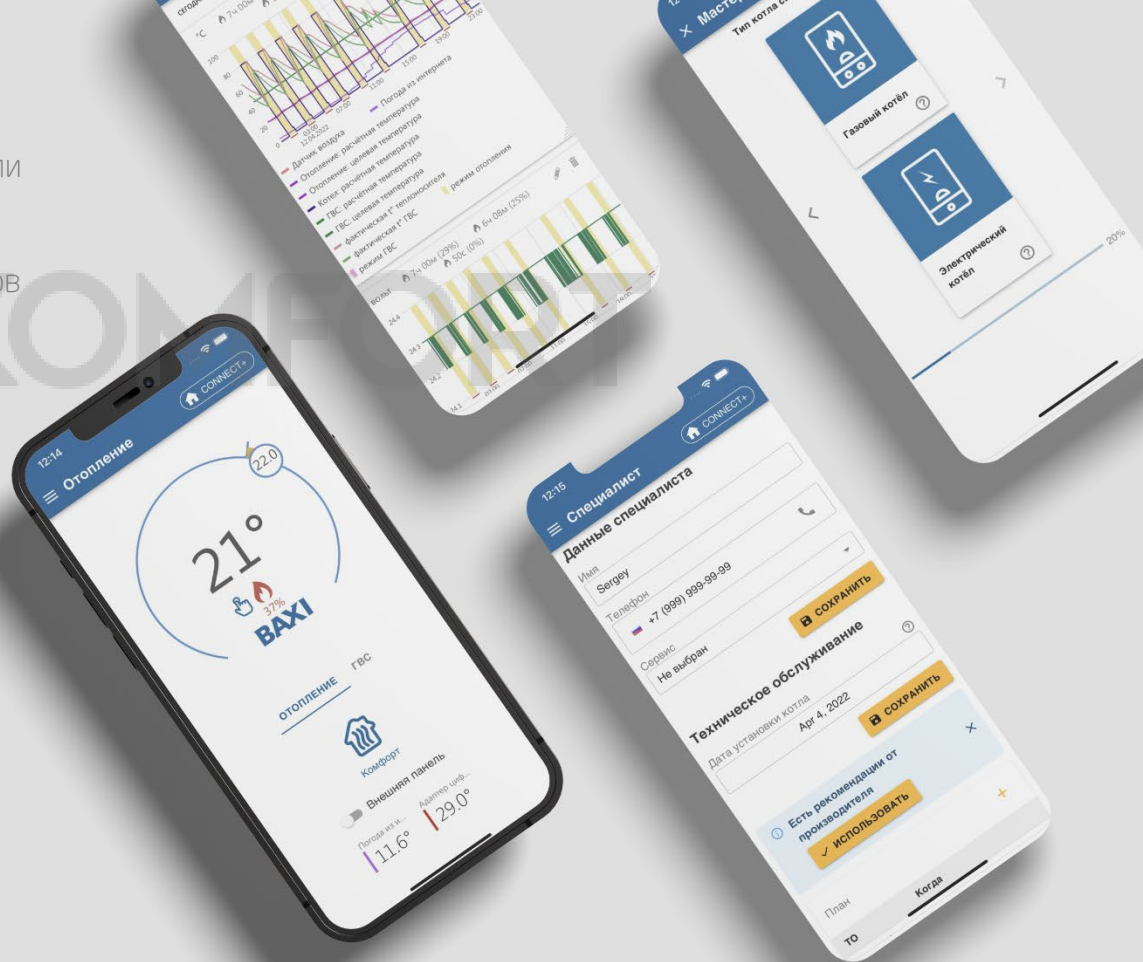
ЛИ

ОВ

KOMFORT

12:14
CONNECT+
Отопление
22.0
21°
37%
BAXI
ОТОПЛЕНИЕ
ГВС
Комфорт
Внешняя панель
Погода из и...
11.6°
Адаптер циф...
29.0°

сегодн
7ч 00м
°C
100
80
60
40
20
03:00
12.04.2022
07:00
11:00
15:00
19:00
23:00
Датчик воздуха
Погода из интернета
Отопление: расчётная температура
Отопление: целевая температура
Котел: расчётная температура
ГВС: целевая температура
фактическая t° теплоносителя
фактическая t° ГВС
режим ГВС
режим отопления
вольт
7ч 00м (29%)
50с (0%)
6ч 08м (25%)
24.4
24.3
24.2
24.1

12:15
CONNECT+
Специалист
Данные специалиста
Имя
Sergey
Телефон
+7 (999) 999-99-99
СОХРАНИТЬ
Сервис
Не выбран
Техническое обслуживание
Дата установки котла
Apr 4, 2022
СОХРАНИТЬ
Есть рекомендации от производителя
ИСПОЛЬЗОВАТЬ
План
Когда
ТО

12
Мастер
Тип котла
Газовый котёл
Электрический котёл
20%